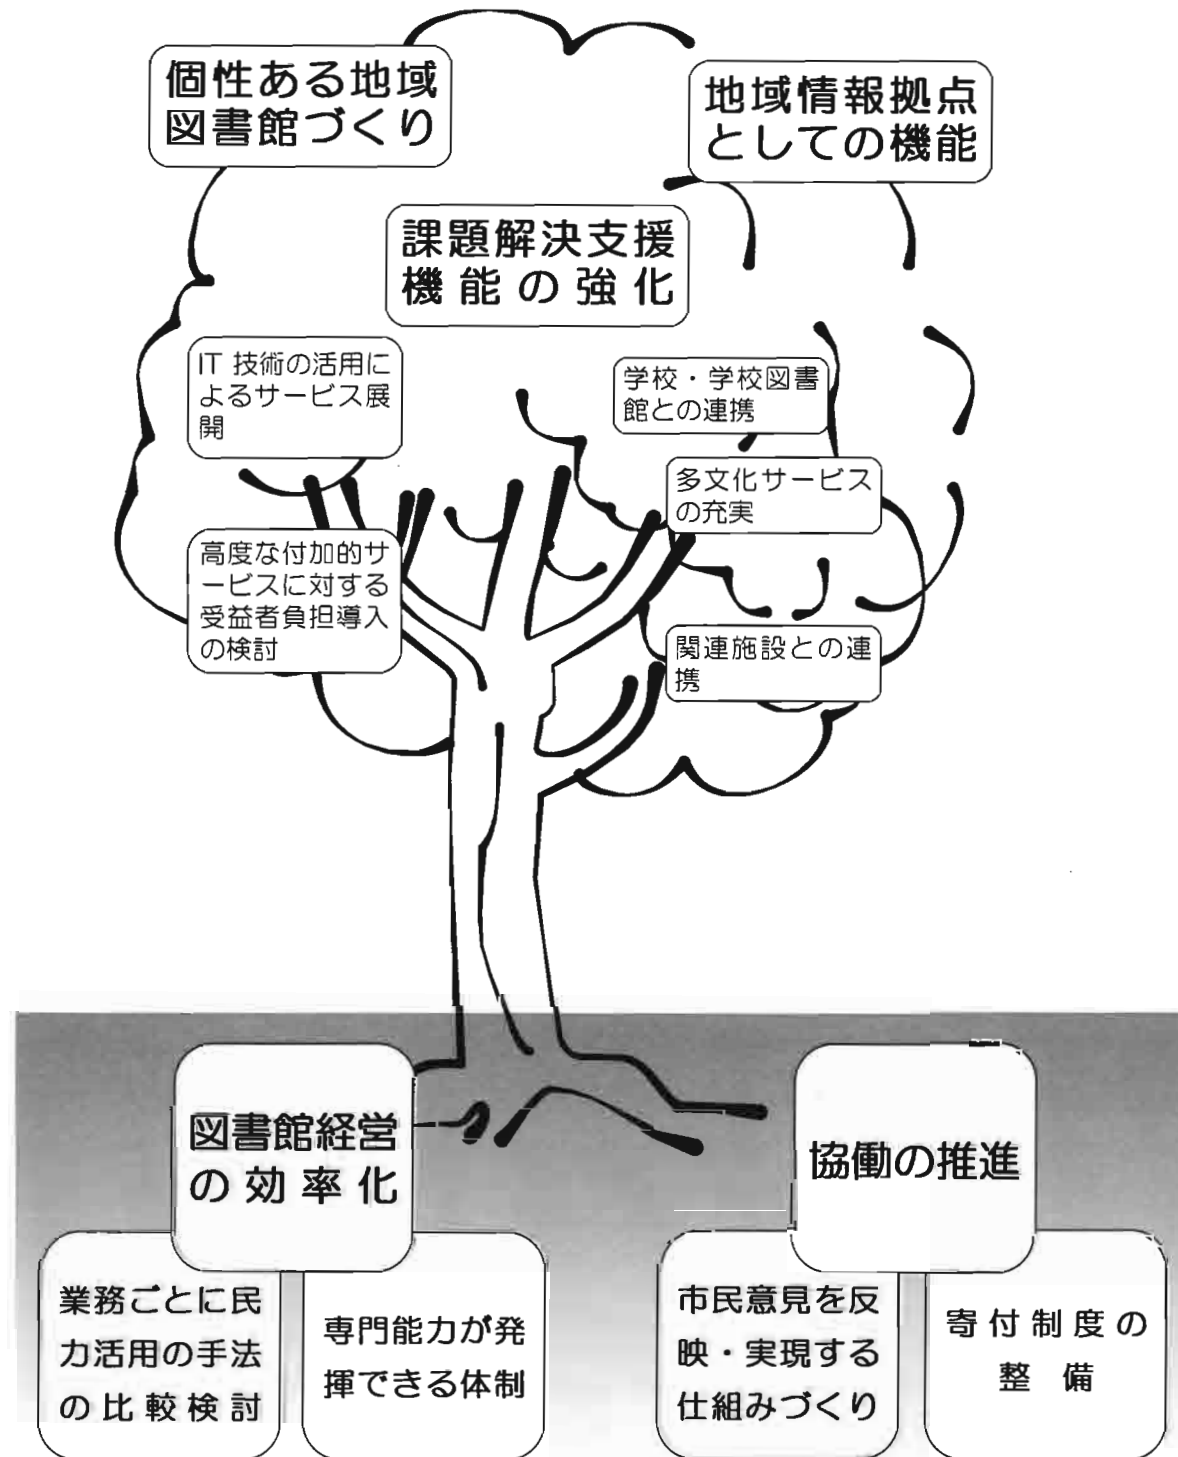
個性ある地域図書館づくり

地域情報拠点としての機能

課題解決支援機能の強化

IT 技術の活用によるサービス展開

学校・学校図書館との連携

多文化サービスの充実

高度な付加的サービスに対する受益者負担導入の検討

関連施設との連携

図書館経営の効率化

協働の推進

業務ごとに民力活用の手法の比較検討

専門能力が発揮できる体制

市民意見を反映・実現する仕組みづくり

寄付制度の整備